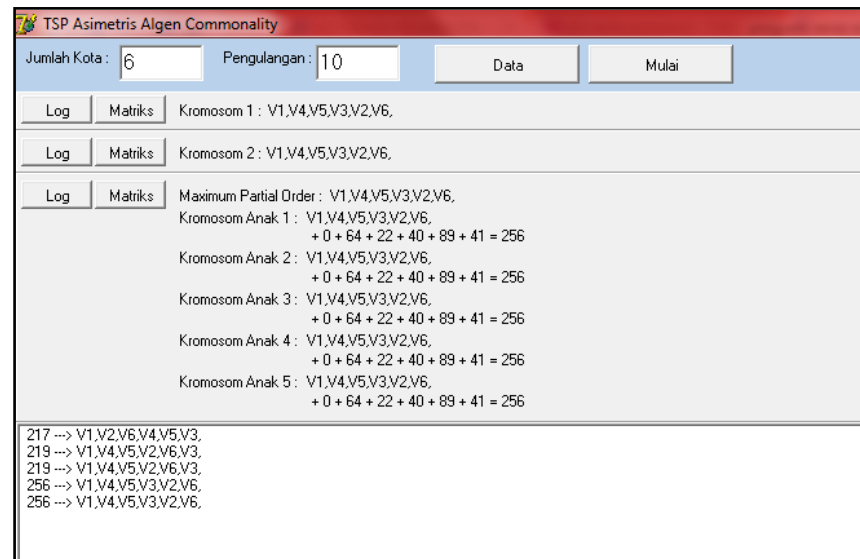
TSP Asimetris Algen Commonality

Jumlah Kota : 6 Pengulangan : 10 Data Mulai

Log Matriks Kromosom 1 : V1,V4,V5,V3,V2,V6,

Log Matriks Kromosom 2 : V1,V4,V5,V3,V2,V6,

Log Matriks Maximum Partial Order : V1,V4,V5,V3,V2,V6,
Kromosom Anak 1 : V1,V4,V5,V3,V2,V6,
+ 0 + 64 + 22 + 40 + 89 + 41 = 256
Kromosom Anak 2 : V1,V4,V5,V3,V2,V6,
+ 0 + 64 + 22 + 40 + 89 + 41 = 256
Kromosom Anak 3 : V1,V4,V5,V3,V2,V6,
+ 0 + 64 + 22 + 40 + 89 + 41 = 256
Kromosom Anak 4 : V1,V4,V5,V3,V2,V6,
+ 0 + 64 + 22 + 40 + 89 + 41 = 256
Kromosom Anak 5 : V1,V4,V5,V3,V2,V6,
+ 0 + 64 + 22 + 40 + 89 + 41 = 256

217 ---> V1,V2,V6,V4,V5,V3,
219 ---> V1,V4,V5,V2,V6,V3,
219 ---> V1,V4,V5,V2,V6,V3,
256 ---> V1,V4,V5,V3,V2,V6,
256 ---> V1,V4,V5,V3,V2,V6,